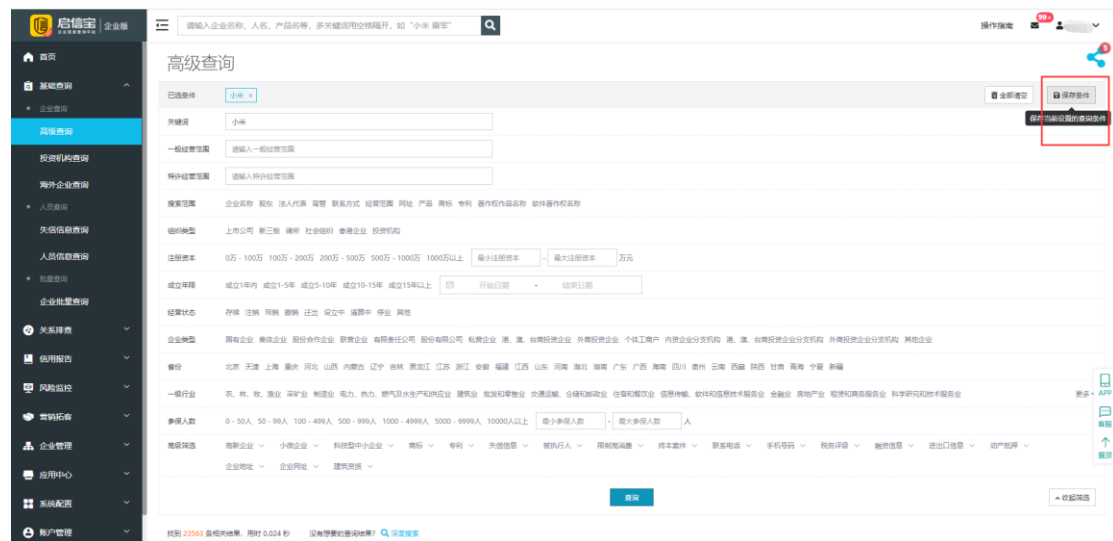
启信宝 企业版

请输入企业名称、人名、产品名等，多关键词用空格隔开，如"小米 雷军"

操作指南 99+

首页
基础查询
企业查询
高级查询
投资机构查询
海外企业查询
人员查询
失信信息查询
人员信息查询
批量查询
企业批量查询
关系排查
信用报告
风险监控
营销拓客
企业管理
应用中心
系统配置
账户管理

高级查询

已选条件 小米 ×
全部清空 保存条件
保存当前设置的查询条件

关键词 小米
一般经营范围 请输入一般经营范围
特许经营范围 请输入特许经营范围
搜索范围 企业名称 股东 法人代表 高管 联系方式 经营范围 网址 产品 商标 专利 著作权作品名称 软件著作权名称
组织类型 上市公司 新三板 律所 社会组织 香港企业 投资机构
注册资本 0万 - 100万 100万 - 200万 200万 - 500万 500万 - 1000万 1000万以上 最小注册资本 - 最大注册资本 万元
成立年限 成立1年内 成立1-5年 成立5-10年 成立10-15年 成立15年以上 开始日期 - 结束日期
经营状态 存续 注销 吊销 撤销 迁出 设立中 清算中 停业 其他
企业类型 国有企业 集体企业 股份合作企业 联营企业 有限责任公司 股份有限公司 私营企业 港、澳、台商投资企业 外商投资企业 个体工商户 内资企业分支机构 港、澳、台商投资企业分支机构 外商投资企业分支机构 其他企业
省份 北京 天津 上海 重庆 河北 山西 内蒙古 辽宁 吉林 黑龙江 江苏 浙江 安徽 福建 江西 山东 河南 湖北 湖南 广东 广西 海南 四川 贵州 云南 西藏 陕西 甘肃 青海 宁夏 新疆
一级行业 农、林、牧、渔业 采矿业 制造业 电力、热力、燃气及水生产和供应业 建筑业 批发和零售业 交通运输、仓储和邮政业 住宿和餐饮业 信息传输、软件和信息技术服务业 金融业 房地产业 租赁和商务服务业 科学研究和技术服务业 更多
参保人数 0 - 50人 50 - 99人 100 - 499人 500 - 999人 1000 - 4999人 5000 - 9999人 10000人以上 最小参保人数 - 最大参保人数 人
高级筛选 高新企业 小微企业 科技型中小企业 商标 专利 失信信息 被执行人 限制高消费 终本案件 联系电话 手机号码 税务评级 融资信息 进出口信息 动产抵押 企业地址 企业网址 建筑资质

查询
收起筛选

找到 23563 条相关结果，用时 0.024 秒 没有想要的查询结果？ 深度搜索

APP
客服
置顶